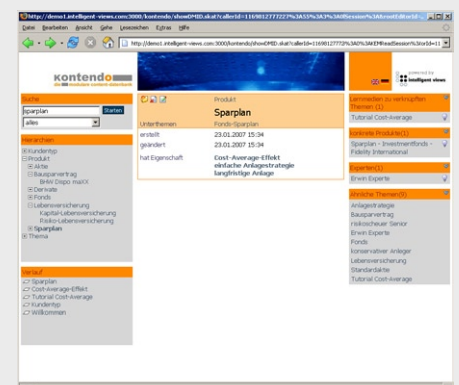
http://demo1.intelligent-views.com:3000/kontendo/showDMID.ukat?calleri=1169812777227%3A55%3A3%3A4Session%3A&readEdit=10 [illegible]

Datei Bearbeiten Ansicht Gehe Lesezeichen Extras Hilfe

http://demo1.intelligent-views.com:3000/kontendo/showDMID.ukat?callerId=1169812777227%3A5%3A3%3A4EMReadSession%3AreId=1

kontendo
the modular content datenbank

powered by
intelligent views

Suche
sparplan
Starten
alles

Hierarchien
Kundentyp
Produkt
Aktie
Bausparvertrag
BHW Dispo maXX
Derivate
Fonds
Lebensversicherung
Kapital-Lebensversicherung
Risiko-Lebensversicherung
Sparplan
Thema

Verlauf
Sparplan
Cost-Average-Effekt
Tutorial Cost-Average
Kundentyp
Willkommen

Produkt
Sparplan
Unterthemen
Fonds-Sparplan
erstellt
23.01.2007 15:34
geändert
23.01.2007 15:34
hat Eigenschaft
Cost-Average-Effekt
einfache Anlagestrategie
langfristige Anlage

Lernmodul zu verknüpften Themen (1)
Tutorial Cost-Average

konkrete Produkte(1)
Sparplan - Investmentfonds - Fidelity International

Experten(1)
Erwin Experte

Ähnliche Themen(9)
Anlagestrategie
Bausparvertrag
risikoscheuer Senior
Erwin Experte
Fonds
konservativer Anleger
Lebensversicherung
Standardakte
Tutorial Cost-Average